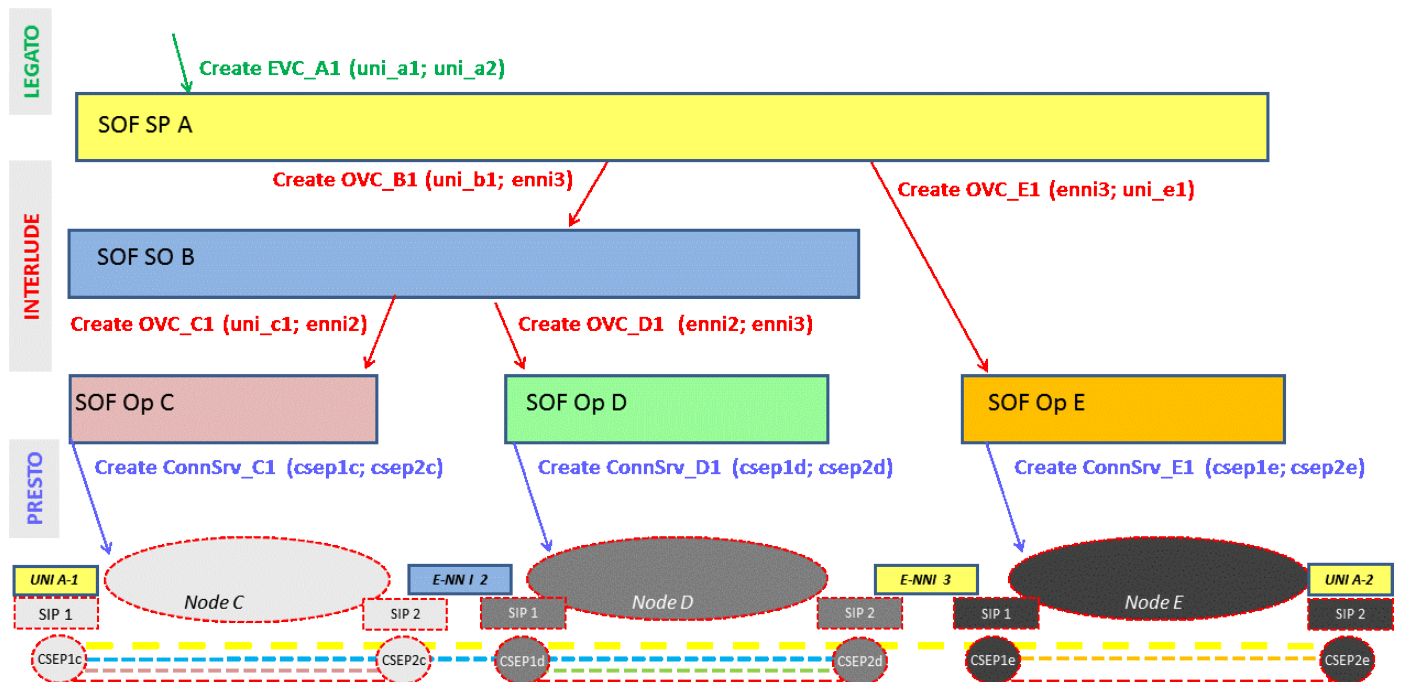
LEGATO

Create EVC_A1 (uni_a1; uni_a2)

SOF SP A

INTERLUDE

Create OVC_B1 (uni_b1; enni3)

Create OVC_E1 (enni3; uni_e1)

SOF SO B

Create OVC_C1 (uni_c1; enni2)

Create OVC_D1 (enni2; enni3)

SOF Op C

SOF Op D

SOF Op E

PRESTO

Create ConnSrv_C1 (csep1c; csep2c)

Create ConnSrv_D1 (csep1d; csep2d)

Create ConnSrv_E1 (csep1e; csep2e)

UNI A-1

Node C

E-NNI 2

Node D

E-NNI 3

Node E

UNI A-2

SIP 1

SIP 2

SIP 1

SIP 2

SIP 1

SIP 2

CSEP1c

CSEP2c

CSEP1d

CSEP2d

CSEP1e

CSEP2e